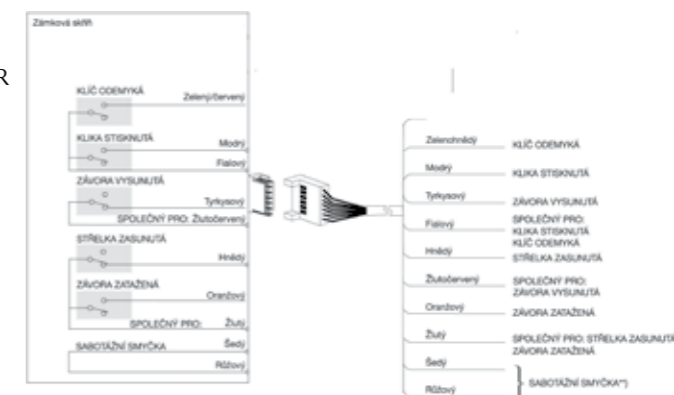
R

Zámková skříň

KLÍČ ODEMYKÁ
Zelený/červený

KLIKA STISKNUTÁ
Modrý
Fialový

ZÁVORA VYSUNUTÁ
Tyrkysový
SPOLEČNÝ PRO: Žlutočervený

STŘELKA ZASUNUTÁ
Hnědý

ZÁVORA ZATAŽENÁ
Oranžový

SPOLEČNÝ PRO:
Žlutý

SABOTÁŽNÍ SMYČKA
Šedý
Růžový

Zelenohnědý
KLÍČ ODEMYKÁ

Modrý
KLIKA STISKNUTÁ

Tyrkysový
ZÁVORA VYSUNUTÁ

Fialový
SPOLEČNÝ PRO:
KLIKA STISKNUTÁ
KLÍČ ODEMYKÁ

Hnědý
STŘELKA ZASUNUTÁ

Žlutočervený
SPOLEČNÝ PRO:
ZÁVORA VYSUNUTÁ

Oranžový
ZÁVORA ZATAŽENÁ

Žlutý
SPOLEČNÝ PRO: STŘELKA ZASUNUTÁ
ZÁVORA ZATAŽENÁ

Šedý

Růžový
SABOTÁŽNÍ SMYČKA*)